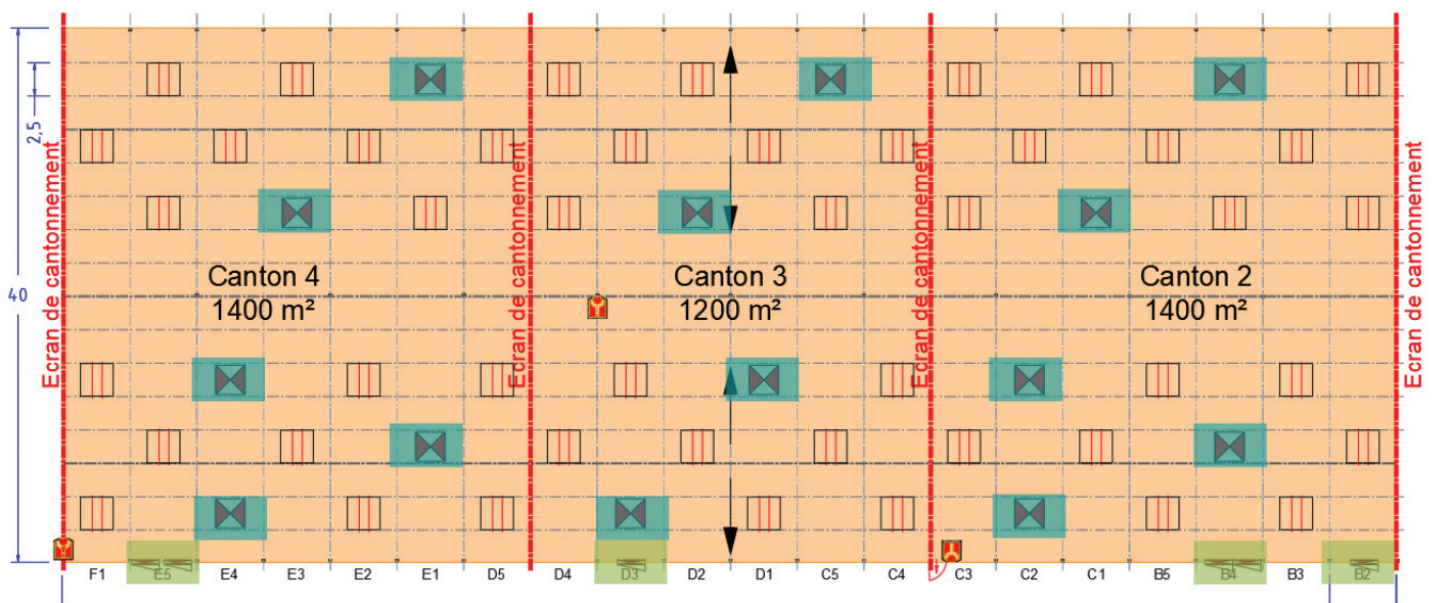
2,5

40

Ecran de cantonnement

Canton 4
1400 m²

Ecran de cantonnement

Canton 3
1200 m²

Ecran de cantonnement

Canton 2
1400 m²

Ecran de cantonnement

F1 E5 E4 E3 E2 E1 D5 D4 D3 D2 D1 C5 C4 C3 C2 C1 B5 B4 B3 B2